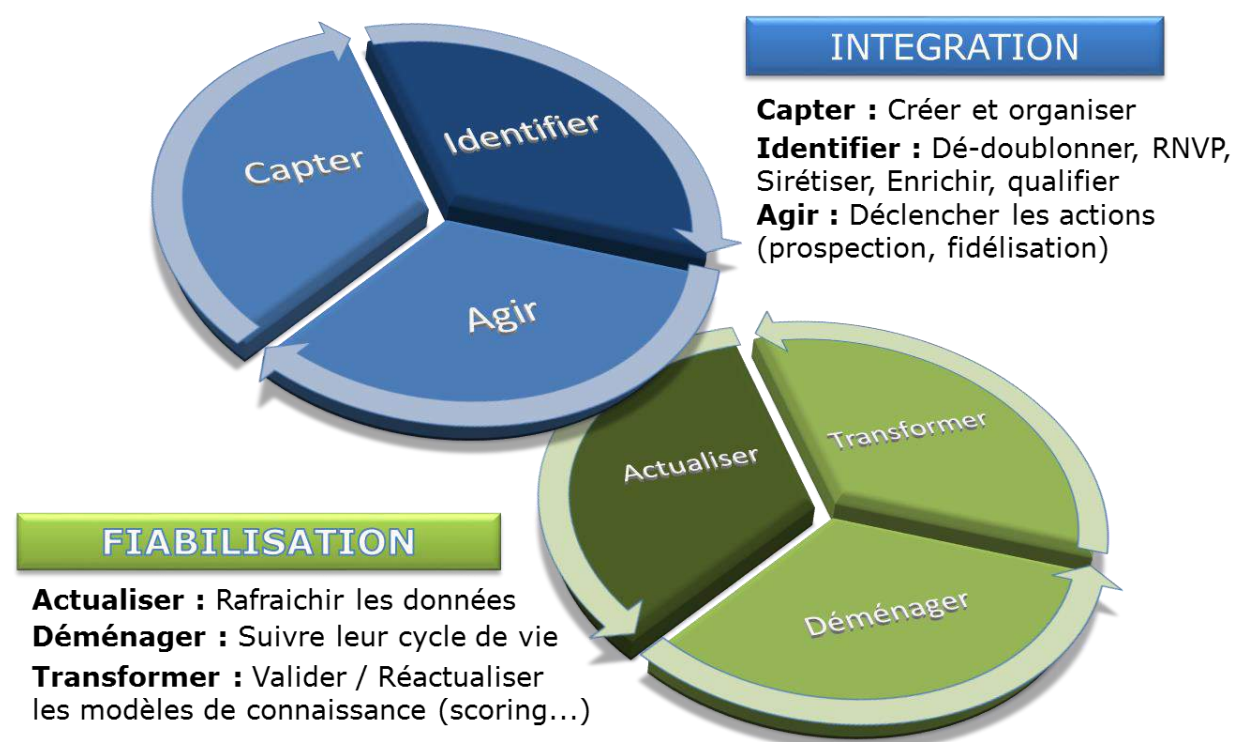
Capter

Identifier

Agir

INTEGRATION

**Capter :** Créer et organiser
**Identifier :** Dé-doublonner, RNVP, Sirétiser, Enrichir, qualifier
**Agir :** Déclencher les actions (prospection, fidélisation)

Actualiser

Transformer

Déménager

FIABILISATION

**Actualiser :** Rafraichir les données
**Déménager :** Suivre leur cycle de vie
**Transformer :** Valider / Réactualiser les modèles de connaissance (scoring...)